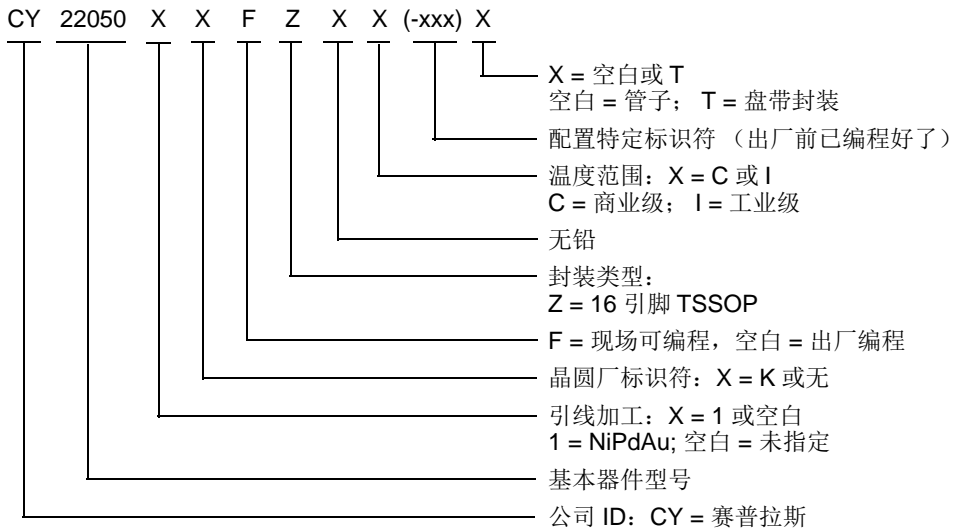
CY 22050 X X F Z X X (-xxx) X

X = 空白或 T
空白 = 管子； T = 盘带封装

配置特定标识符 （出厂前已编程好了）

温度范围：X = C 或 I
C = 商业级； I = 工业级

无铅

封装类型：
Z = 16 引脚 TSSOP

F = 现场可编程，空白 = 出厂编程

晶圆厂标识符：X = K 或无

引线加工：X = 1 或空白
1 = NiPdAu; 空白 = 未指定

基本器件型号

公司 ID：CY = 赛普拉斯